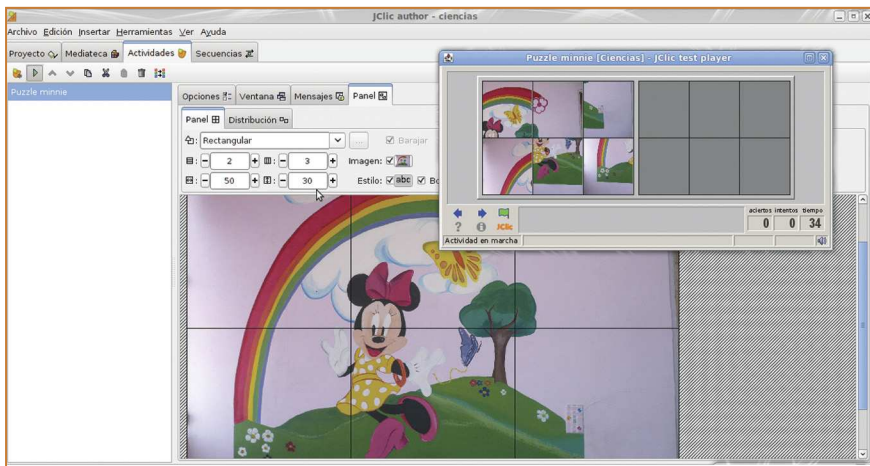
JClic author - ciencias

Archivo Edición Insertar Herramientas Ver Ayuda

Proyecto Mediateca Actividades Secuencias

Puzzle minnie

Opciones Ventana Mensajes Panel

Panel Distribución

Rectangular

Barajar

2 3 Imagen:

50 30 Estilo: abc Bo

Puzzle minnie [Ciencias] - JClic test player

? JClic

aciertos intentos tiempo

0 0 34

Actividad en marcha